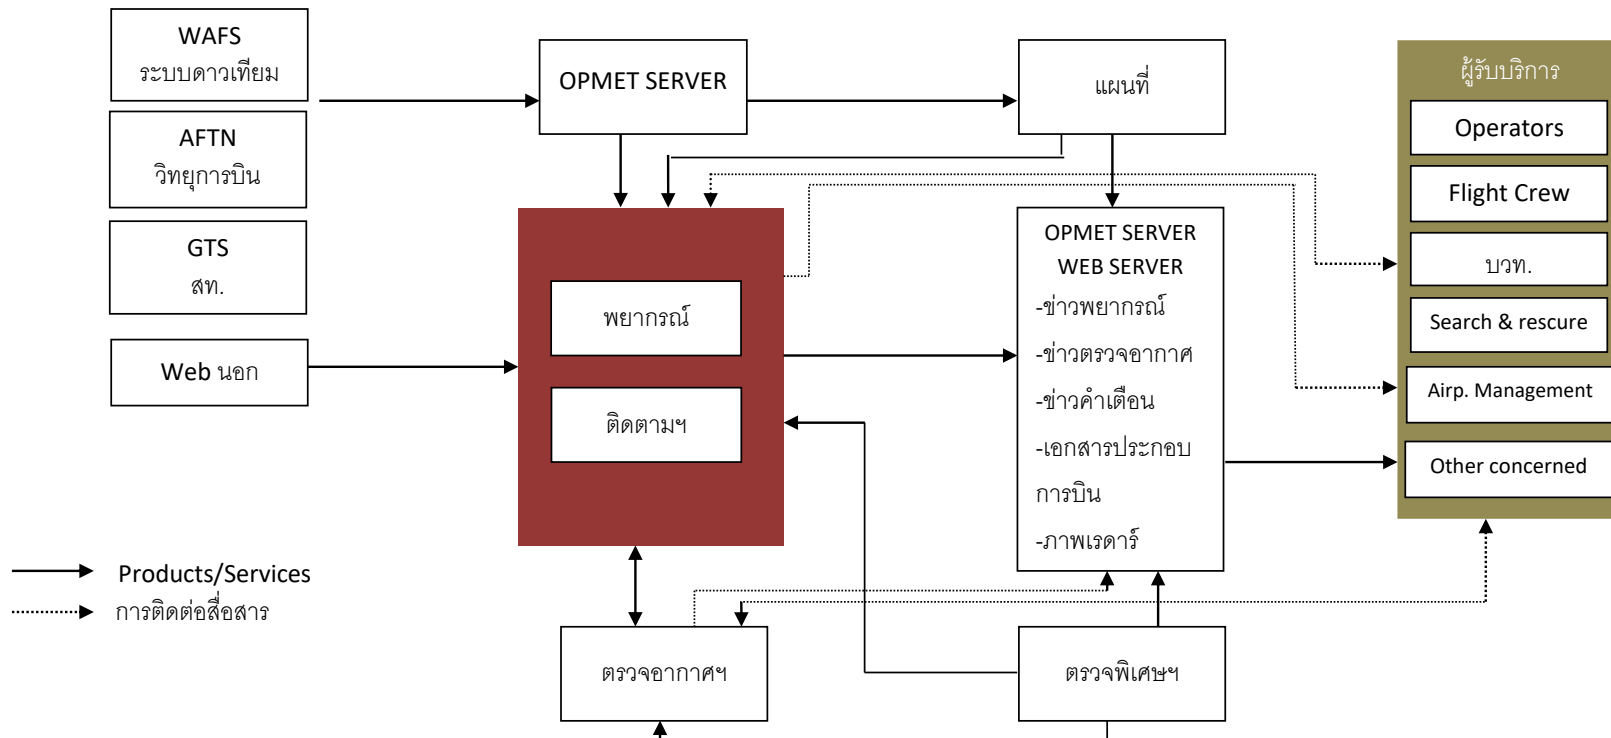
WAFS
ระบบดาวเทียม

AFTN
วิทยุการบิน

GTS
สท.

Web นอก

OPMET SERVER

แผนที่

พยากรณ์

ติดตามฯ

OPMET SERVER
WEB SERVER
-ข่าวพยากรณ์
-ข่าวตรวจอากาศ
-ข่าวคำเตือน
-เอกสารประกอบการบิน
-ภาพเรดาร์

ผู้รับบริการ
Operators
Flight Crew
บวท.
Search & rescure
Airp. Management
Other concerned

Products/Services
การติดต่อสื่อสาร

ตรวจอากาศฯ

ตรวจพิเศษฯ